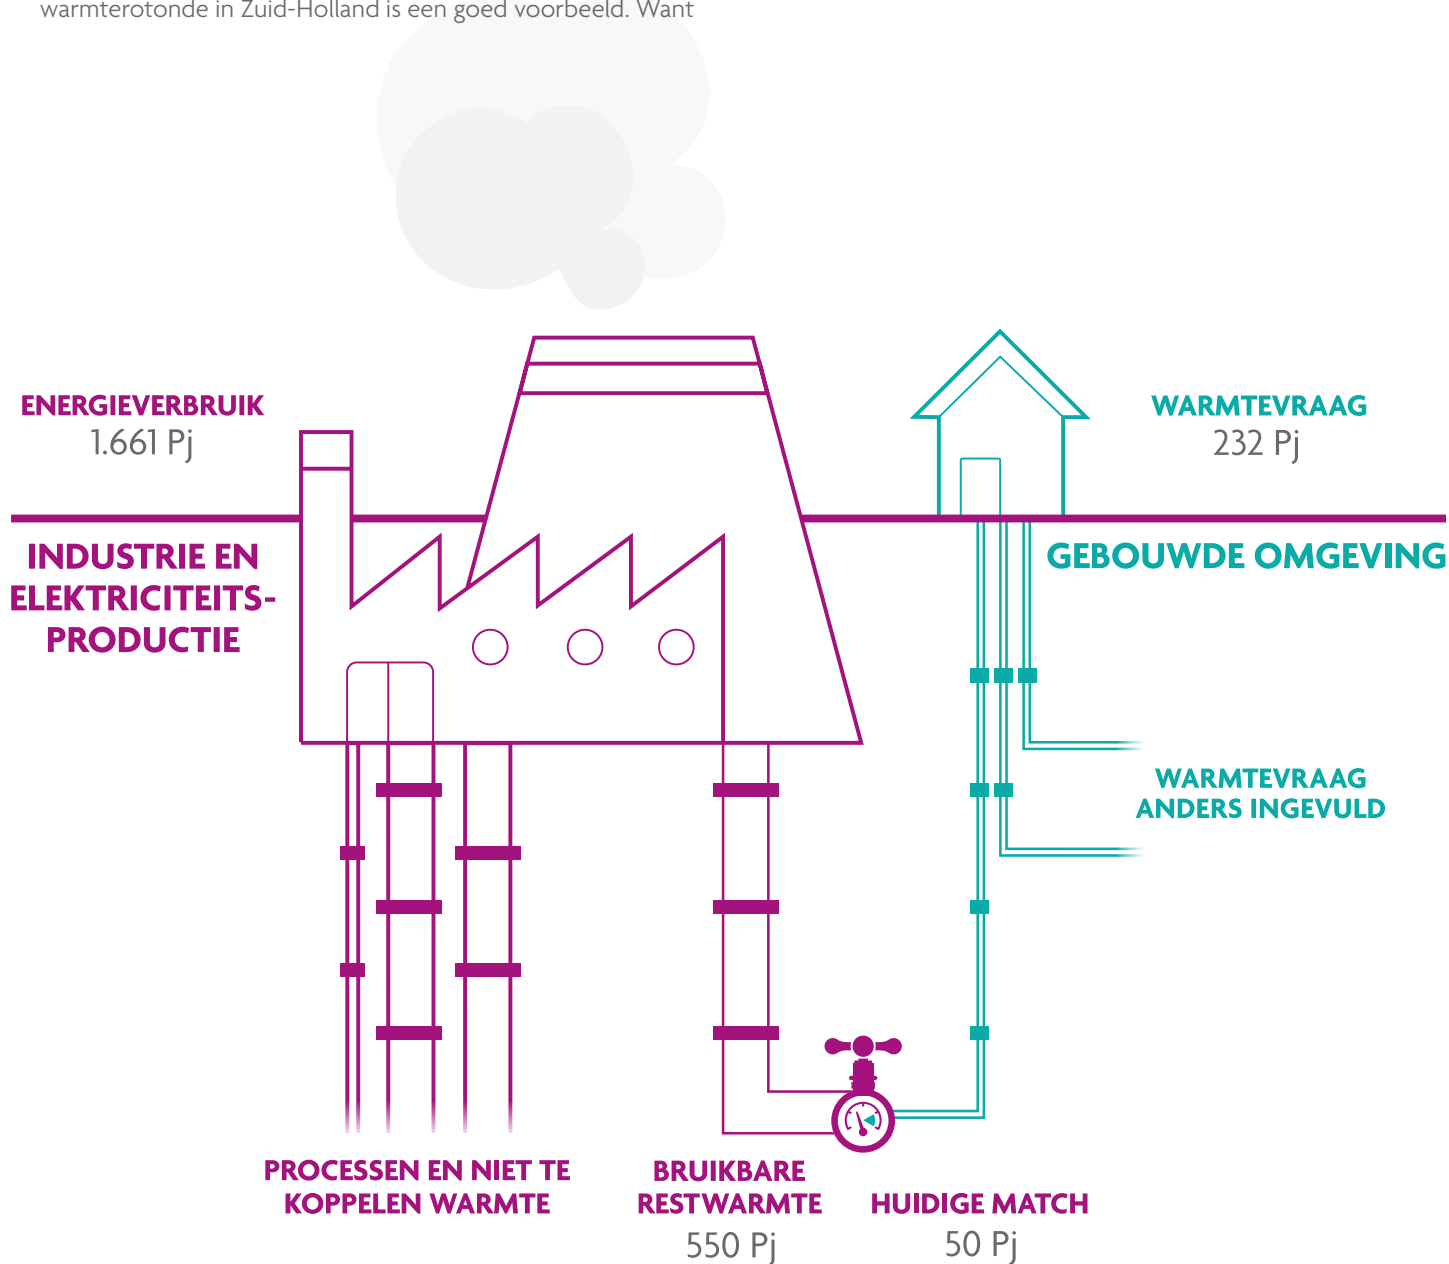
warmterotonde in Zuid-Holland is een goed voorbeeld. Want

ENERGIEVERBRUIK
1.661 Pj

WARMTEVRAAG
232 Pj

INDUSTRIE EN ELEKTRICITEITS-PRODUCTIE

GEBOUWDE OMGEVING

WARMTEVRAAG ANDERS INGEVULD

PROCESSEN EN NIET TE KOPPELEN WARMTE

BRUIKBARE RESTWARMTE
550 Pj

HUIDIGE MATCH
50 Pj